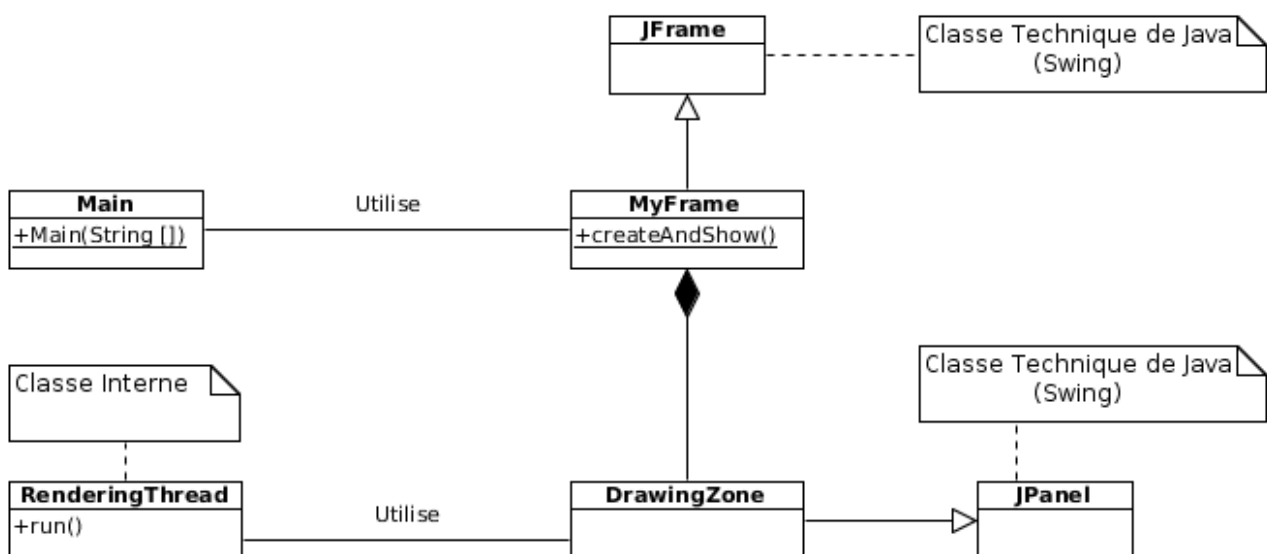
JFrame

Classe Technique de Java (Swing)

Main
+Main(String [])

Utilise

MyFrame
+createAndShow()

Classe Technique de Java (Swing)

Classe Interne

RenderingThread
+run()

Utilise

DrawingZone

JPanel